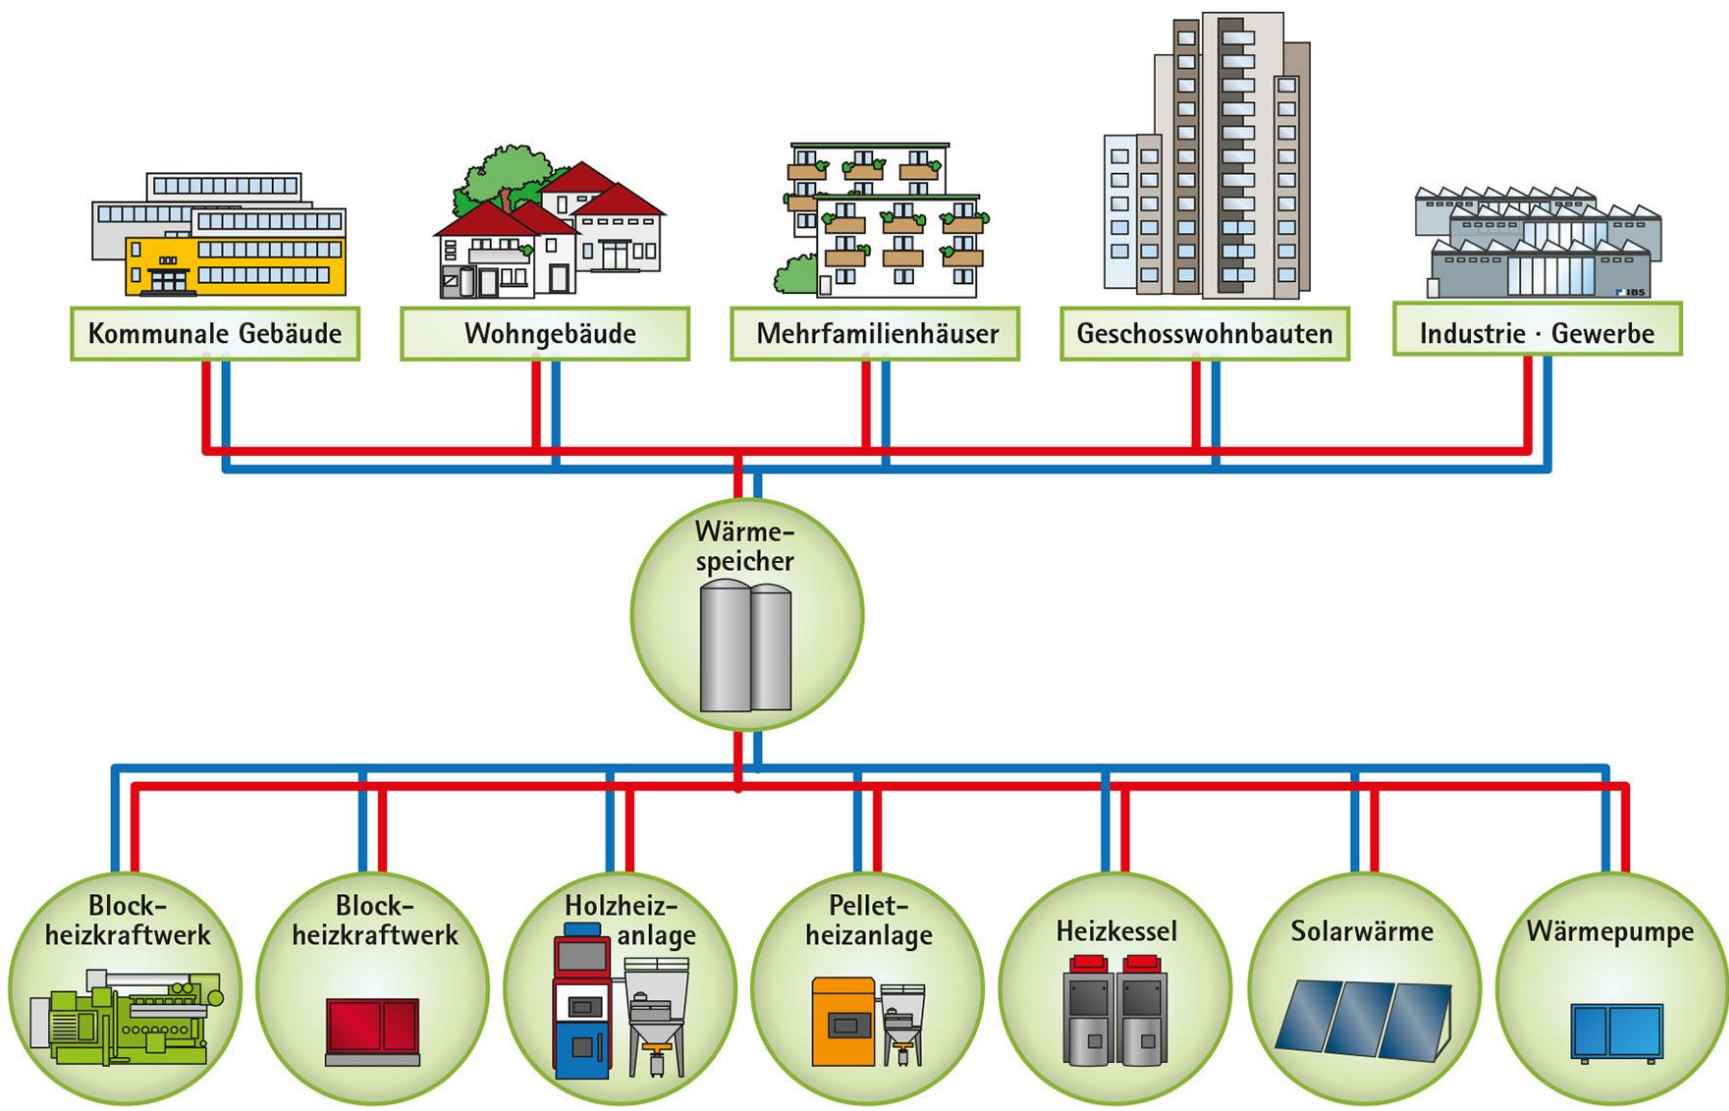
Kommunale Gebäude

Wohngebäude

Mehrfamilienhäuser

Geschosswohnbauten

Industrie · Gewerbe

IBS

Wärmespeicher

Blockheizkraftwerk

Blockheizkraftwerk

Holzheizanlage

Pelletheizanlage

Heizkessel

Solarwärme

Wärmepumpe